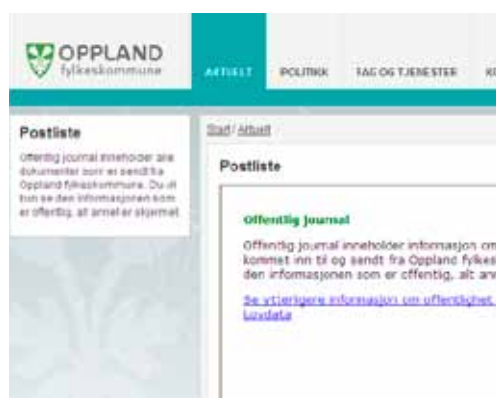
OPPLAND
fylkeskommune

AKTUELT POLITIKK TAG OG TJENESTER K

Postliste

Offentlig journal inneholder alle dokumenter som er sendt fra Oppland fylkeskommune. Du vil kun se den informasjonen som er offentlig, alt annet er skjermet.

Start / Aktuelt

Postliste

Offentlig journal

Offentlig journal inneholder informasjon om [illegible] kommet inn til og sendt fra Oppland fylkes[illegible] den informasjonen som er offentlig, alt an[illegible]

Se ytterligere informasjon om offentlighet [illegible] Lovdata